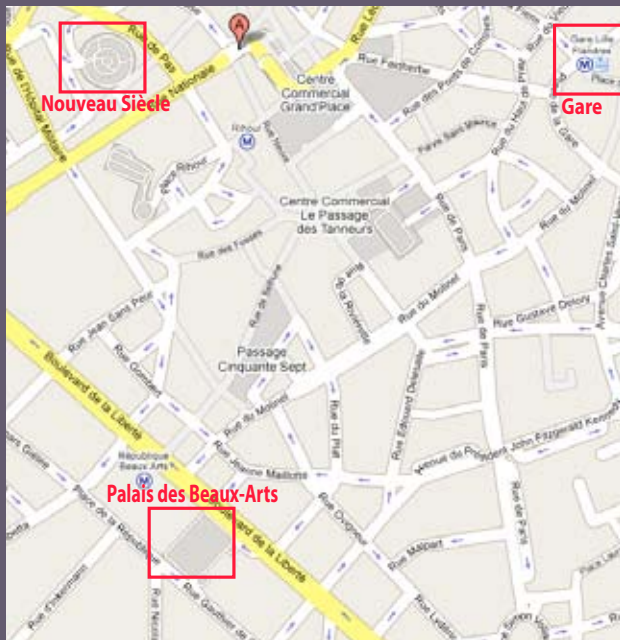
A
Rue de Pas
Rue Nationale
Rue de l'Hôpital Militaire
Nouveau Siècle
Centre Commercial Grand Place
Rue Faidherbe
Rue des Ponts de Comines
Gare Lille Flandres
Place
Gare
Rihour
Place Rihour
Rue Neuve
Parvis Saint Maurice
Rue du Vieux Faubourg
Rue de la Gare
Rue du Molinel
Centre Commercial Le Passage des Tanneurs
Rue des Fossés
Rue de Béthune
Rue de la Vieille
Rue de Paris
Rue Jean Sans Peur
Rue Gombert
Rue du Molinel
Rue Gustave Delory
Avenue Charles Saint Venant
Boulevard de la Liberté
Passage Cinquante Sept
Rue du Molinel
Rue du Plat
Rue Edouard Delesalle
Rue de Paris
Avenue du Président John Fitzgerald Kennedy
Rue Gosse
République Beaux Arts
Rue Jeanne Maillotte
Palais des Beaux-Arts
Place de la République
Boulevard de la Liberté
Rue Malpart
Rue d'Inkermann
Rue Nicolas
Rue Gauthier de Châtillon
Rue Ovigneur
Place Lebas